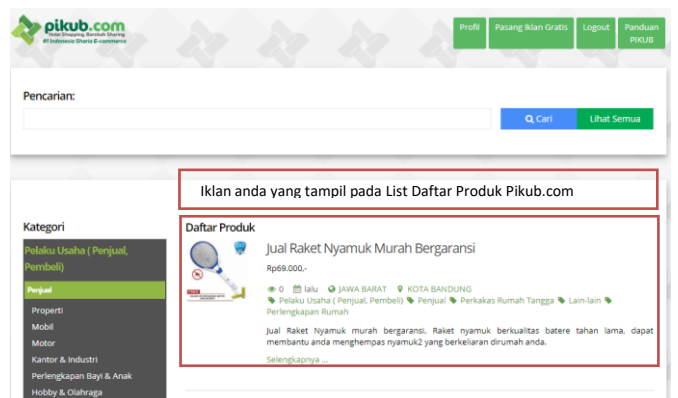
pikub.com
Halal Shopping, Barokah Sharing
#1 Indonesia Sharia E-commerce

Profil | Pasang Iklan Gratis | Logout | Panduan PIKUB

Pencarian:

Cari | Lihat Semua

Iklan anda yang tampil pada List Daftar Produk Pikub.com

Kategori

Pelaku Usaha ( Penjual, Pembeli)

Penjual

Properti
Mobil
Motor
Kantor & Industri
Perlengkapan Bayi & Anak
Hobby & Olahraga

Daftar Produk

Jual Raket Nyamuk Murah Bergaransi

Rp69.000,-

0 lalu JAWA BARAT KOTA BANDUNG
Pelaku Usaha ( Penjual, Pembeli) Penjual Perkakas Rumah Tangga Lain-lain Perlengkapan Rumah

Jual Raket Nyamuk murah bergaransi. Raket nyamuk berkualitas batere tahan lama. dapat membantu anda menghempas nyamuk2 yang berkeliaran dirumah anda.

Selengkapnya ...